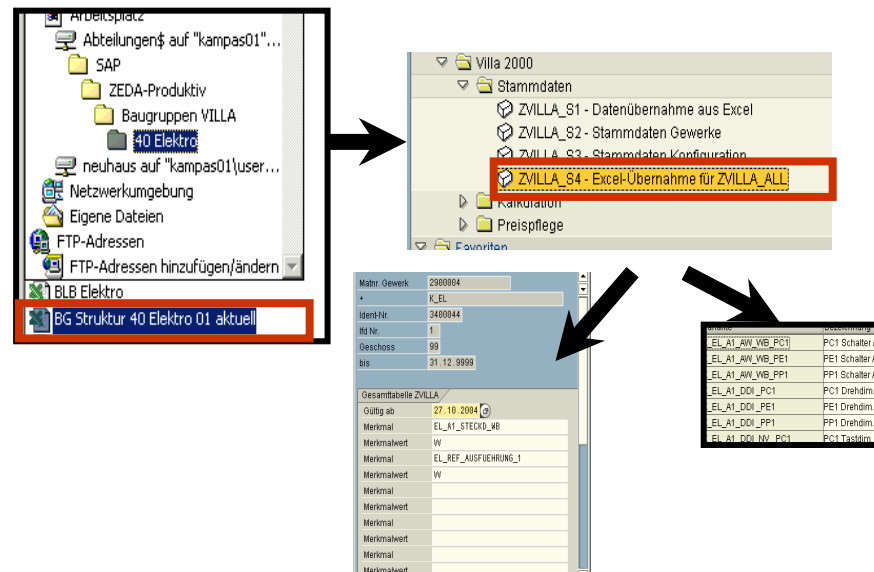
Arbeitsplatz
Abteilungen$ auf "kampas01"...
SAP
ZEDA-Produktiv
Baugruppen VILLA
40 Elektro
neuhaus auf "kampas01\user...
Netzwerkumgebung
Eigene Dateien
FTP-Adressen
FTP-Adressen hinzufügen/ändern
BLB Elektro
BG Struktur 40 Elektro 01 aktuell

Villa 2000
Stammdaten
ZVILLA_S1 - Datenübernahme aus Excel
ZVILLA_S2 - Stammdaten Gewerke
ZVILLA_S3 - Stammdaten Konfiguration
ZVILLA_S4 - Excel-Übernahme für ZVILLA_ALL
Kalkulation
Preispflege
Favoriten

| Matnr. Gewerk | 2980804 |
|---|---|
| + | K_EL |
| Ident-Nr. | 3400844 |
| lfd Nr. | 1 |
| Geschoss | 99 |
| bis | 31.12.9999 |

Gesamttabelle ZVILLA

| Gültig ab | 27.10.2004 |
|---|---|
| Merkmal | EL_A1_STECKD_WB |
| Merkmalwert | W |
| Merkmal | EL_REF_AUSFUEHRUNG_1 |
| Merkmalwert | W |
| Merkmal | |
| Merkmalwert | |
| Merkmal | |
| Merkmalwert | |
| Merkmal | |
| Merkmalwert | |

| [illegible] | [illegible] |
|---|---|
| _EL_A1_AW_WB_PC1 | PC1 Schalter A |
| _EL_A1_AW_WB_PE1 | PE1 Schalter A |
| _EL_A1_AW_WB_PP1 | PP1 Schalter A |
| _EL_A1_DDI_PC1 | PC1 Drehdim. |
| _EL_A1_DDI_PE1 | PE1 Drehdim. |
| _EL_A1_DDI_PP1 | PP1 Drehdim. |
| _EL_A1_DDI_NV_PC1 | PC1 Tastdim. |